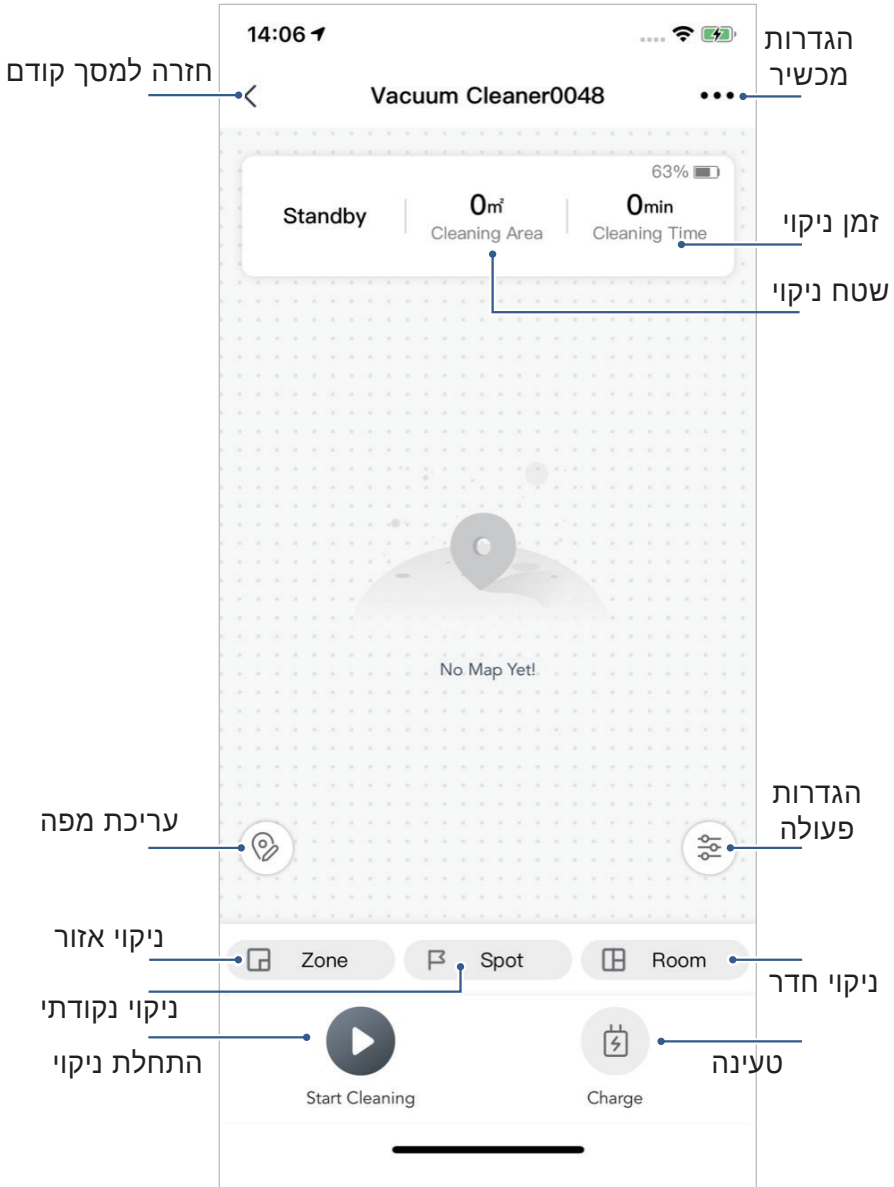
14:06

הגדרות מכשיר

חזרה למסך קודם

Vacuum Cleaner0048

63%

Standby

0㎡
Cleaning Area

0min
Cleaning Time

זמן ניקוי

שטח ניקוי

No Map Yet!

הגדרות פעולה

עריכת מפה

ניקוי אזור

Zone

Spot

Room

ניקוי חדר

ניקוי נקודתי

התחלת ניקוי

טעינה

Start Cleaning

Charge